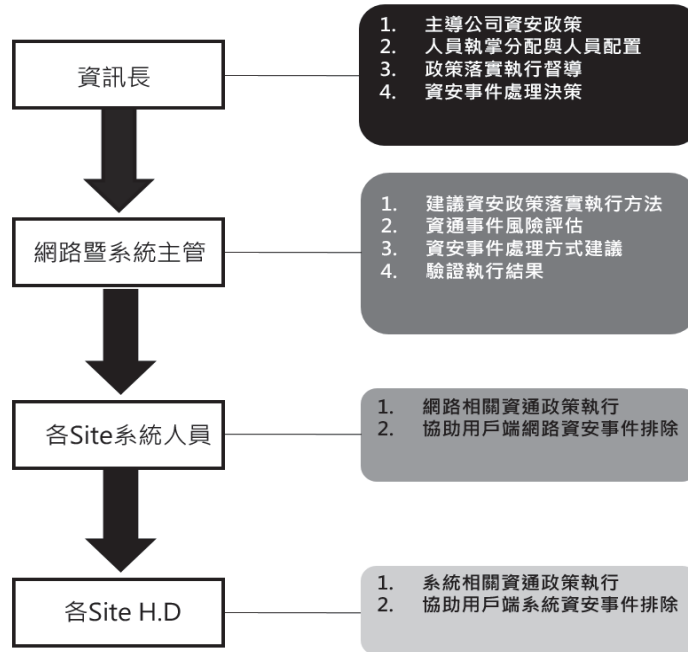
資訊長

1. 主導公司資安政策
2. 人員執掌分配與人員配置
3. 政策落實執行督導
4. 資安事件處理決策

網路暨系統主管

1. 建議資安政策落實執行方法
2. 資通事件風險評估
3. 資安事件處理方式建議
4. 驗證執行結果

各Site系統人員

1. 網路相關資通政策執行
2. 協助用戶端網路資安事件排除

各Site H.D

1. 系統相關資通政策執行
2. 協助用戶端系統資安事件排除